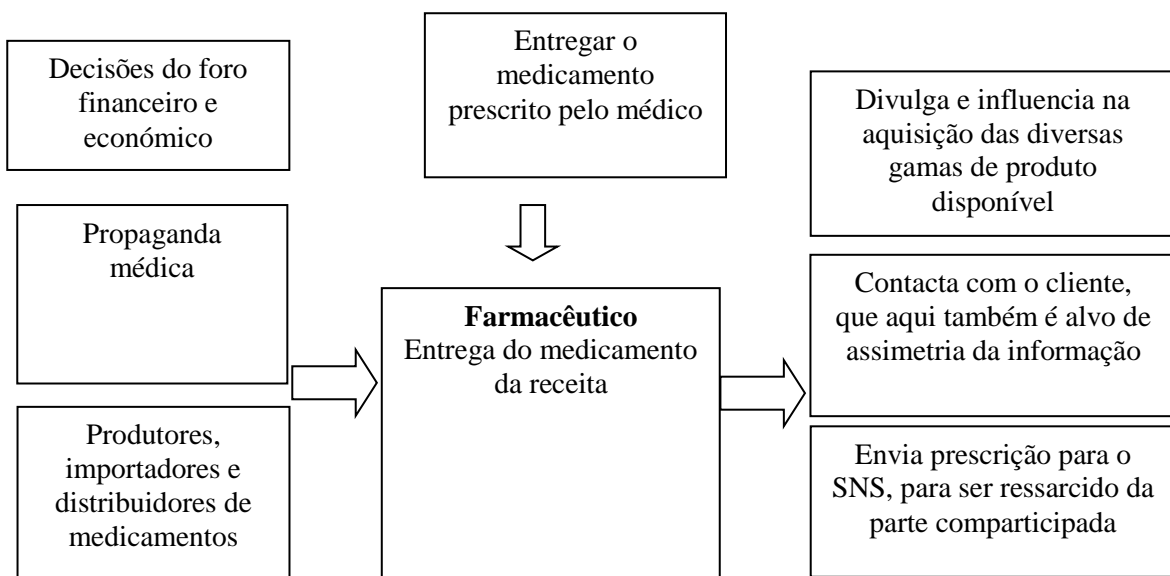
Decisões do foro financeiro e económico

Entregar o medicamento prescrito pelo médico

Divulga e influencia na aquisição das diversas gamas de produto disponível

Propaganda médica

**Farmacêutico**
Entrega do medicamento da receita

Contacta com o cliente, que aqui também é alvo de assimetria da informação

Produtores, importadores e distribuidores de medicamentos

Envia prescrição para o SNS, para ser ressarcido da parte comparticipada